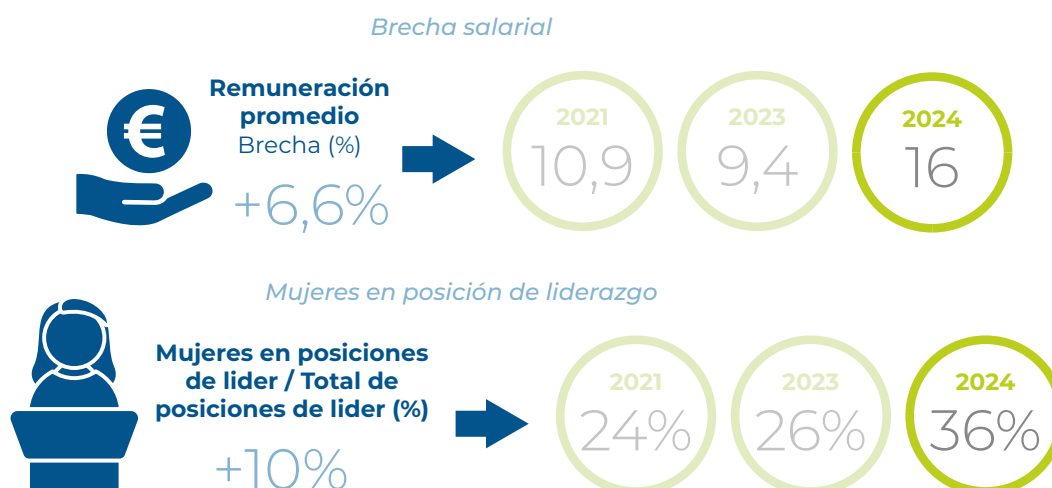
Brecha salarial

€

Remuneración promedio
Brecha (%)

+6,6%

2021
10,9

2023
9,4

2024
16

Mujeres en posición de liderazgo

Mujeres en posiciones de lider / Total de posiciones de lider (%)

+10%

2021
24%

2023
26%

2024
36%